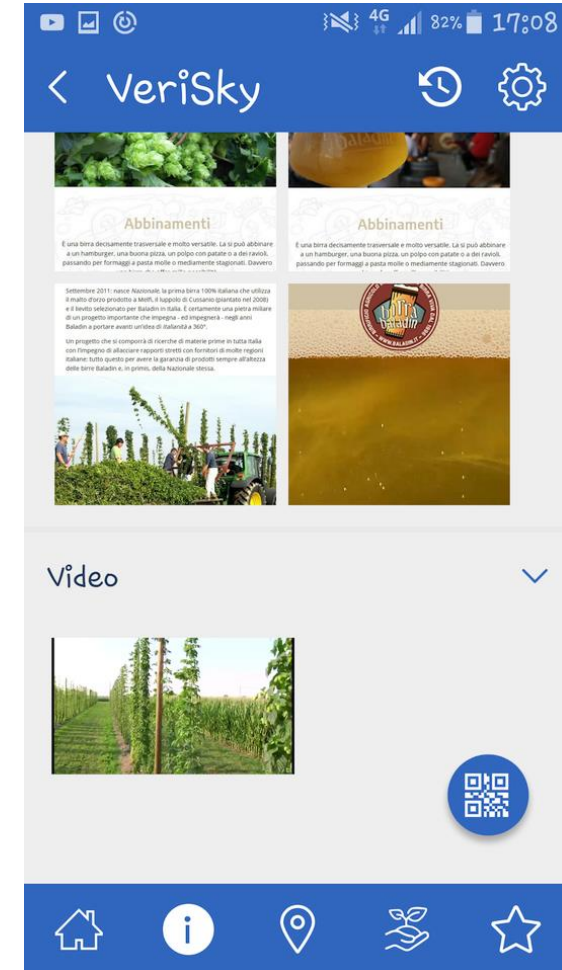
4G 82% 17:08

VeriSky

Abbinamenti

È una birra decisamente trasversale e molto versatile. La si può abbinare a un hamburger, una buona pizza, un polpo con patate o a dei ravioli, passando per formaggi a pasta molle o mediamente stagionati. Davvero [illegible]

Abbinamenti

È una birra decisamente trasversale e molto versatile. La si può abbinare a un hamburger, una buona pizza, un polpo con patate o a dei ravioli, passando per formaggi a pasta molle o mediamente stagionati. Davvero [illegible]

Settembre 2011: nasce Nazionale, la prima birra 100% italiana che utilizza il malto d'orzo prodotto a Melfi, il luppolo di Cussanio (piantato nel 2008) e il lievito selezionato per Baladin in Italia. È certamente une pietra miliare di un progetto importante che impegna - ed impegnerà - negli anni Baladin a portare avanti un'idea di italianità a 360°.

Un progetto che si comporrà di ricerche di materie prime in tutta Italia con l'impegno di allacciare rapporti stretti con fornitori di molte regioni italiane: tutto questo per avere la garanzia di prodotti sempre all'altezza delle birre Baladin e, in primis, della Nazionale stessa.

Baladin
WWW.BALADIN.IT

Video